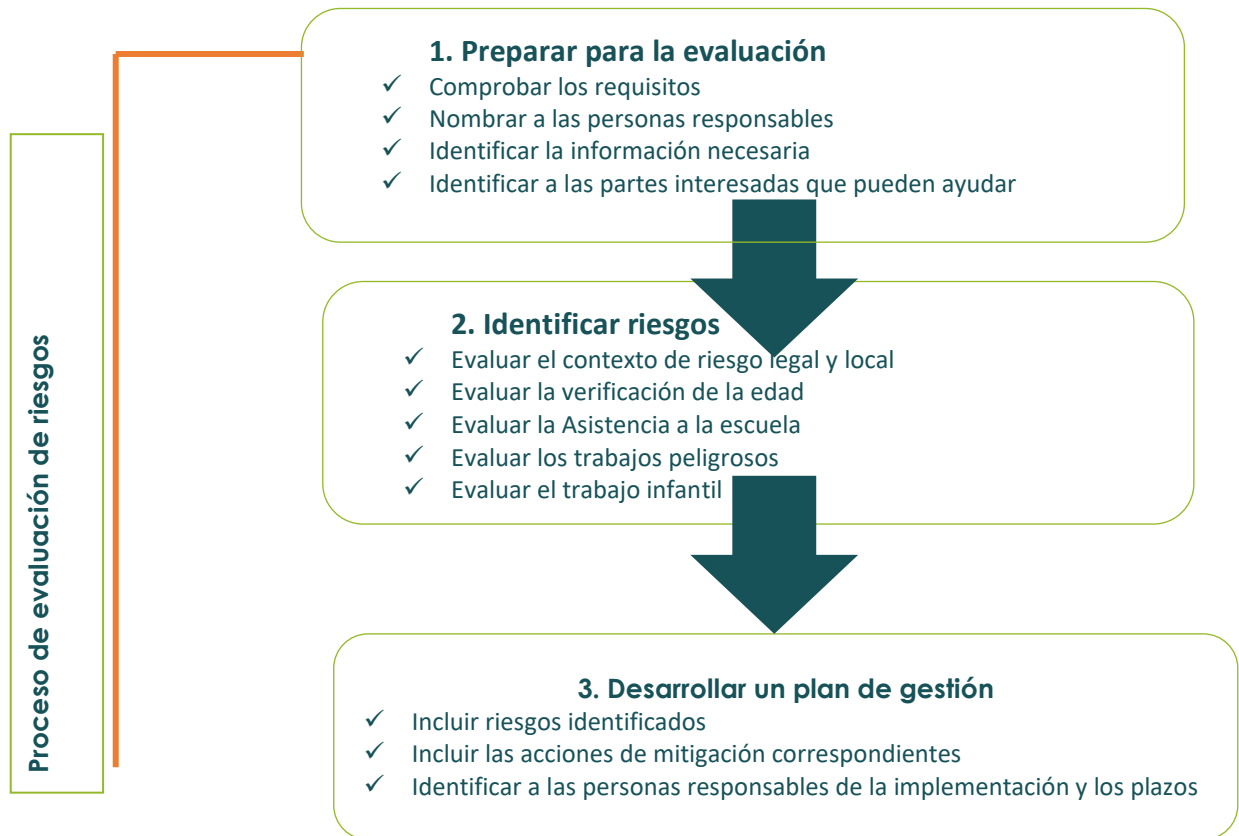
Proceso de evaluación de riesgos

1. Preparar para la evaluación
✓ Comprobar los requisitos
✓ Nombrar a las personas responsables
✓ Identificar la información necesaria
✓ Identificar a las partes interesadas que pueden ayudar

2. Identificar riesgos
✓ Evaluar el contexto de riesgo legal y local
✓ Evaluar la verificación de la edad
✓ Evaluar la Asistencia a la escuela
✓ Evaluar los trabajos peligrosos
✓ Evaluar el trabajo infantil

3. Desarrollar un plan de gestión
✓ Incluir riesgos identificados
✓ Incluir las acciones de mitigación correspondientes
✓ Identificar a las personas responsables de la implementación y los plazos